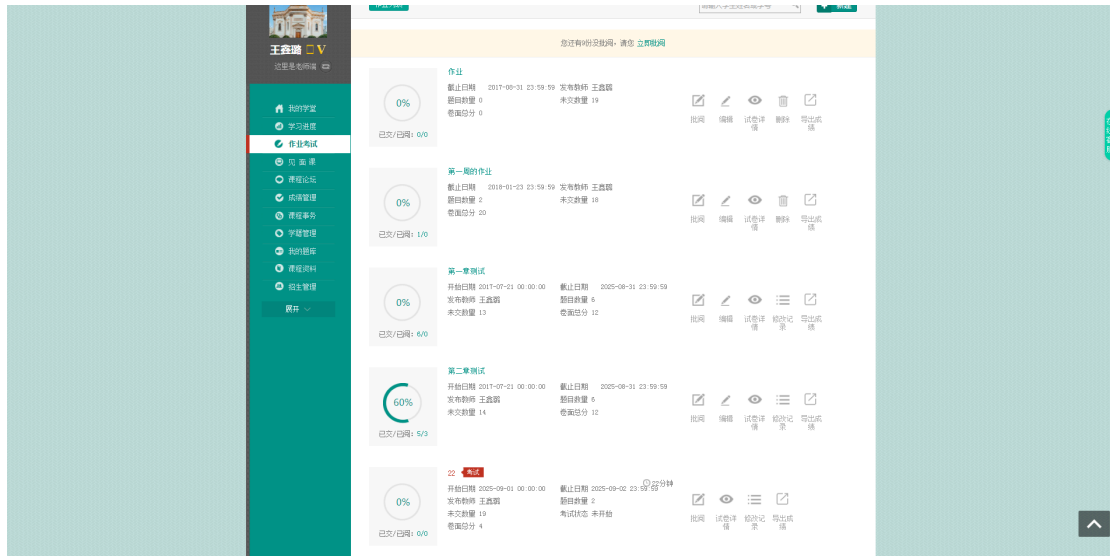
王鑫璐 V
这里是老师简
我的学堂
学习进度
作业考试
见面课
课程论坛
成绩管理
课程事务
学籍管理
我的题库
课程资料
招生管理
展开

新建

您还有0份没批阅，请您 立即批阅

0%
已交/已阅：0/0
作业
截止日期 2017-08-31 23:59:59 发布教师 王鑫璐
题目数量 0 未交数量 19
卷面总分 0
批阅 编辑 试卷详情 删除 导出成绩

0%
已交/已阅：1/0
第一周的作业
截止日期 2018-01-23 23:59:59 发布教师 王鑫璐
题目数量 2 未交数量 18
卷面总分 20
批阅 编辑 试卷详情 删除 导出成绩

0%
已交/已阅：6/0
第一章测试
开始日期 2017-07-21 00:00:00 截止日期 2025-08-31 23:59:59
发布教师 王鑫璐 题目数量 6
未交数量 13 卷面总分 12
批阅 编辑 试卷详情 修改记录 导出成绩

60%
已交/已阅：5/3
第二章测试
开始日期 2017-07-21 00:00:00 截止日期 2025-08-31 23:59:59
发布教师 王鑫璐 题目数量 6
未交数量 14 卷面总分 12
批阅 编辑 试卷详情 修改记录 导出成绩

0%
已交/已阅：0/0
22 考试
开始日期 2025-09-01 00:00:00 截止日期 2025-09-02 23:59:59 22分钟
发布教师 王鑫璐 题目数量 2
未交数量 19 考试状态 未开始
卷面总分 4
批阅 试卷详情 修改记录 导出成绩